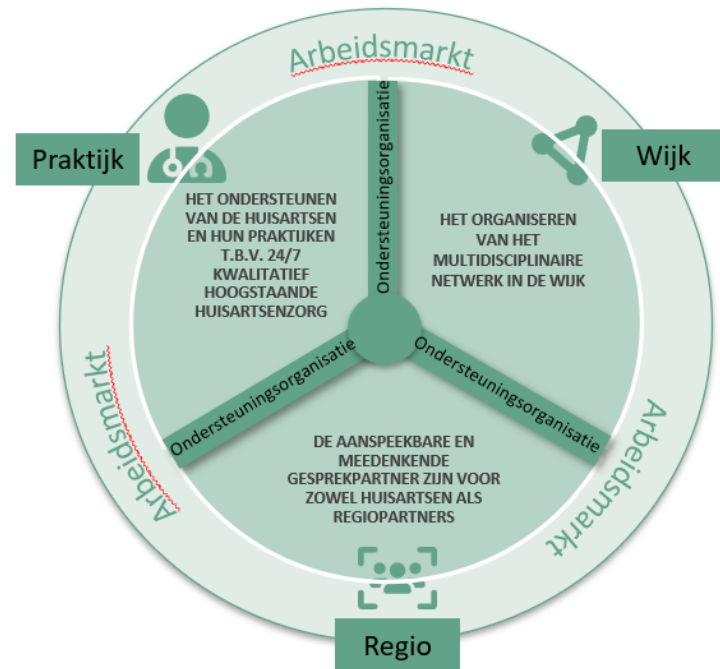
Arbeidsmarkt

Praktijk

Wijk

Ondersteuningsorganisatie

HET ONDERSTEUNEN VAN DE HUISARTSEN EN HUN PRAKTIJKEN T.B.V. 24/7 KWALITATIEF HOOGSTAANDE HUISARTSENZORG

HET ORGANISEREN VAN HET MULTIDISCIPLINAIRE NETWERK IN DE WIJK

Ondersteuningsorganisatie

Ondersteuningsorganisatie

Arbeidsmarkt

Arbeidsmarkt

DE AANSPEEKBARE EN MEEDENKENDE GESPREKPARTNER ZIJN VOOR ZOWEL HUISARTSEN ALS REGIOPARTNERS

Regio